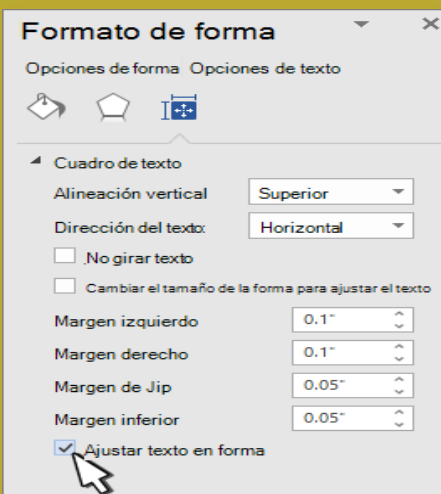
Formato de forma

Opciones de forma Opciones de texto

Cuadro de texto

Alineación vertical | Superior

Dirección del texto | Horizontal

No girar texto

Cambiar el tamaño de la forma para ajustar el texto

Margen izquierdo 0.1"

Margen derecho 0.1"

Margen de Jip 0.05"

Margen inferior 0.05"

Ajustar texto en forma